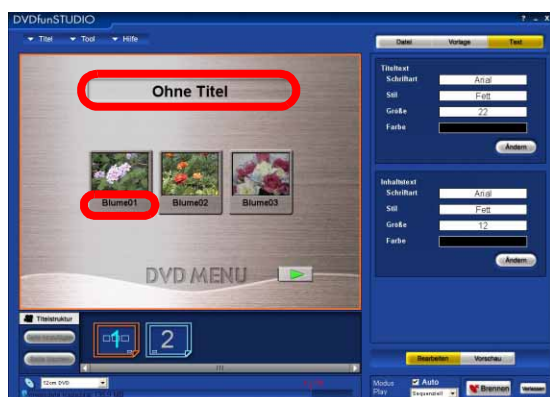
DVDfunSTUDIO

? _ X

Titel Tool Hilfe

Datei Vorlage Text

Ohne Titel

Blume01 Blume02 Blume03

DVD MENU

Titeltext

Schriftart Arial

Stil Fett

Größe 22

Farbe

Ändern

Inhaltstext

Schriftart Arial

Stil Fett

Größe 12

Farbe

Ändern

Titelstruktur

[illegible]

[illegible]

1 2

12cm DVD

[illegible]

Bearbeiten Vorschau

Modus Play

Auto

Sequenziell

Brennen

Verlassen